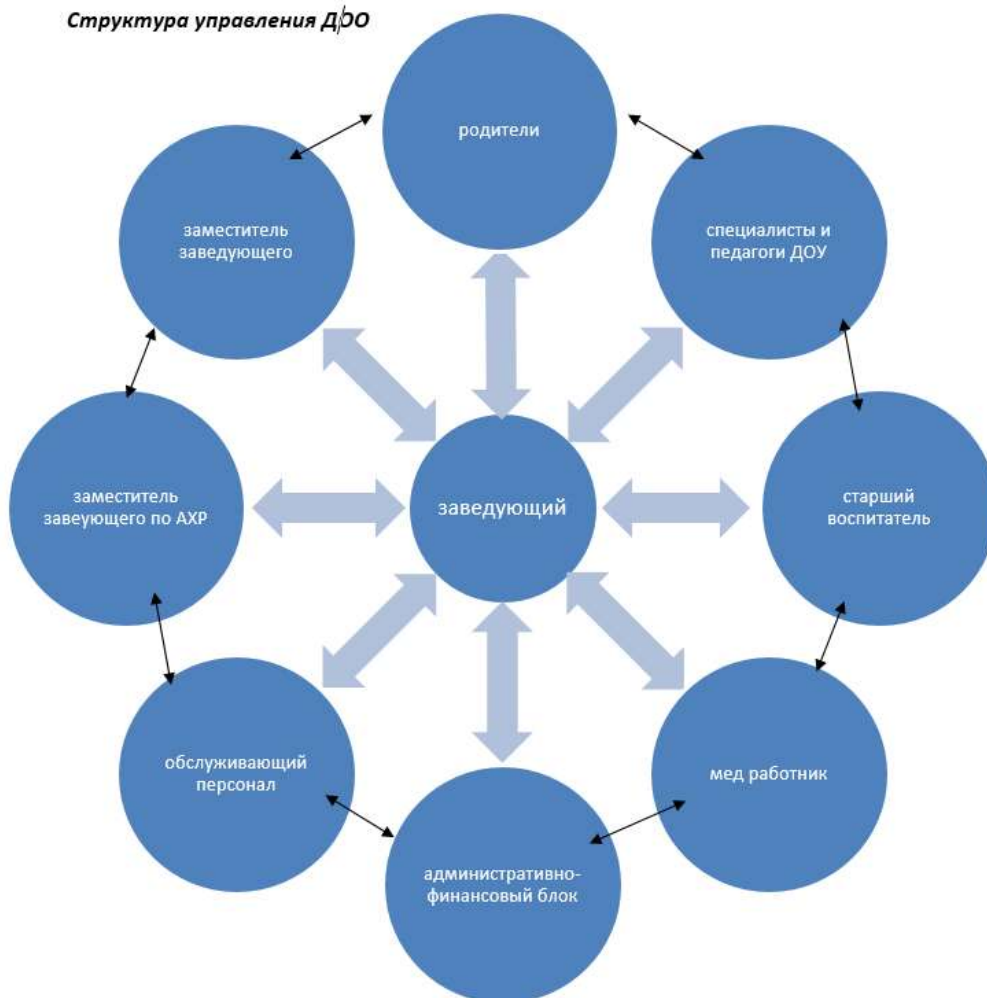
Структура управления ДОО

родители

заместитель заведующего

специалисты и педагоги ДОУ

заместитель завеующего по АХР

заведующий

старший воспитатель

обслуживающий персонал

мед работник

административно-финансовый блок